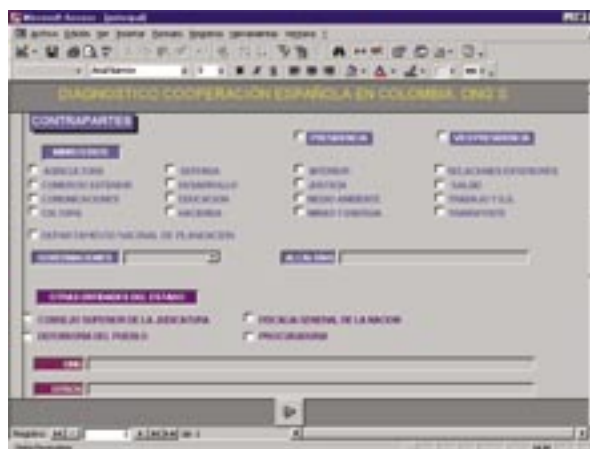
Microsoft Access - [principal]

Archivo Edición Ver Insertar Formato Registros Herramientas Ventana ?

Arial Narrow

DIAGNOSTICO COOPERACION ESPAÑOLA EN COLOMBIA. ONG´S

CONTRAPARTES

PRESIDENCIA

VICEPRESIDENCIA

MINISTERIOS

AGRICULTURA
COMERCIO EXTERIOR
COMUNICACIONES
CULTURA

DEFENSA
DESARROLLO
EDUCACION
HACIENDA

INTERIOR
JUSTICIA
MEDIO AMBIENTE
MINAS Y ENERGIA

RELACIONES EXTERIORES
SALUD
TRABAJO Y S.S.
TRANSPORTE

DEPARTAMENTO NACIONAL DE PLANEACION

GOBERNACIONES

ALCALDIAS

OTRAS ENTIDADES DEL ESTADO

CONSEJO SUPERIOR DE LA JUDICATURA
DEFENSORIA DEL PUEBLO

FISCALIA GENERAL DE LA NACION
PROCURADURIA

ONG

OTROS

Registro: 14 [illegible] 1 de 1